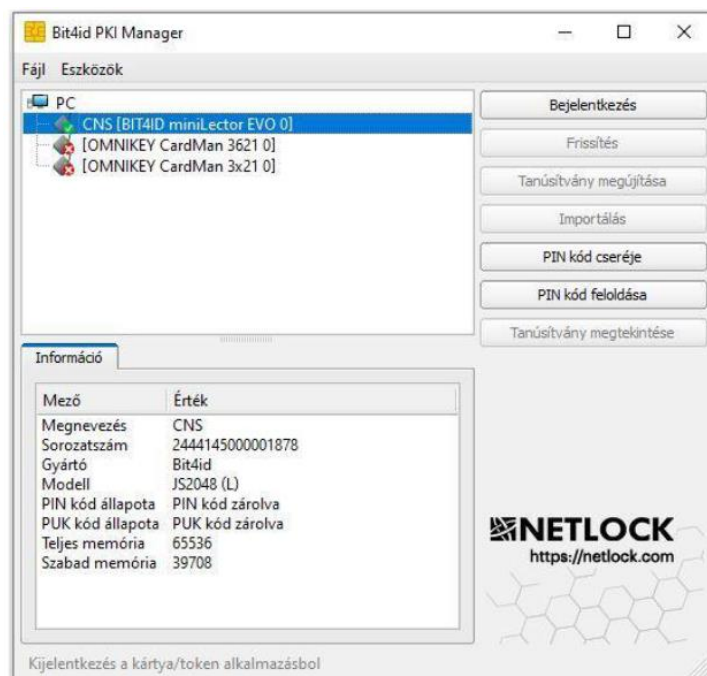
Bit4id PKI Manager

Fájl Eszközök

PC
CNS [BIT4ID miniLector EVO 0]
[OMNIKEY CardMan 3621 0]
[OMNIKEY CardMan 3x21 0]

Bejelentkezés
Frissítés
Tanúsítvány megújítása
Importálás
PIN kód cseréje
PIN kód feloldása
Tanúsítvány megtekintése

Információ

| Mező | Érték |
|---|---|
| Megnevezés | CNS |
| Sorozatszám | 2444145000001878 |
| Gyártó | Bit4id |
| Modell | JS2048 (L) |
| PIN kód állapota | PIN kód zárolva |
| PUK kód állapota | PUK kód zárolva |
| Teljes memória | 65536 |
| Szabad memória | 39708 |

NETLOCK
https://netlock.com

Kijelentkezés a kártya/token alkalmazásbol